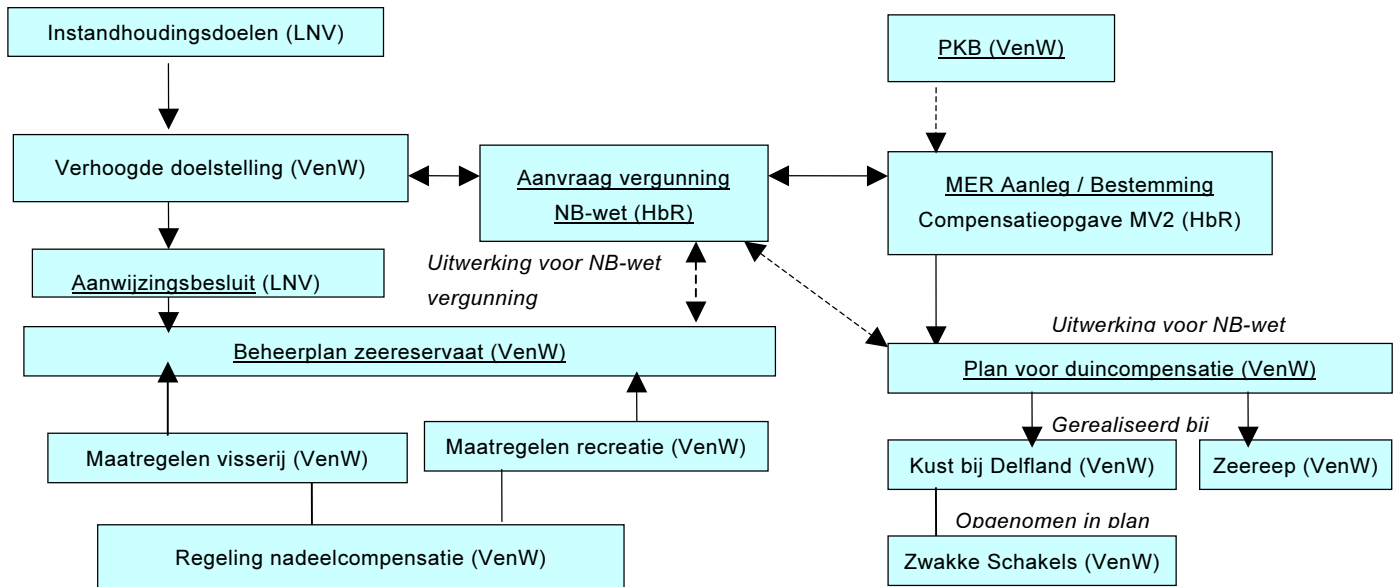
Instandhoudingsdoelen (LNV)

PKB (VenW)

Verhoogde doelstelling (VenW)

Aanvraag vergunning NB-wet (HbR)

MER Aanleg / Bestemming
Compensatieopgave MV2 (HbR)

Aanwijzingsbesluit (LNV)

Uitwerking voor NB-wet vergunning

Uitwerking voor NB-wet

Beheerplan zeereservaat (VenW)

Plan voor duincompensatie (VenW)

Gerealiseerd bij

Maatregelen recreatie (VenW)

Maatregelen visserij (VenW)

Kust bij Delfland (VenW)

Zeereep (VenW)

Opgenomen in plan

Regeling nadeelcompensatie (VenW)

Zwakke Schakels (VenW)